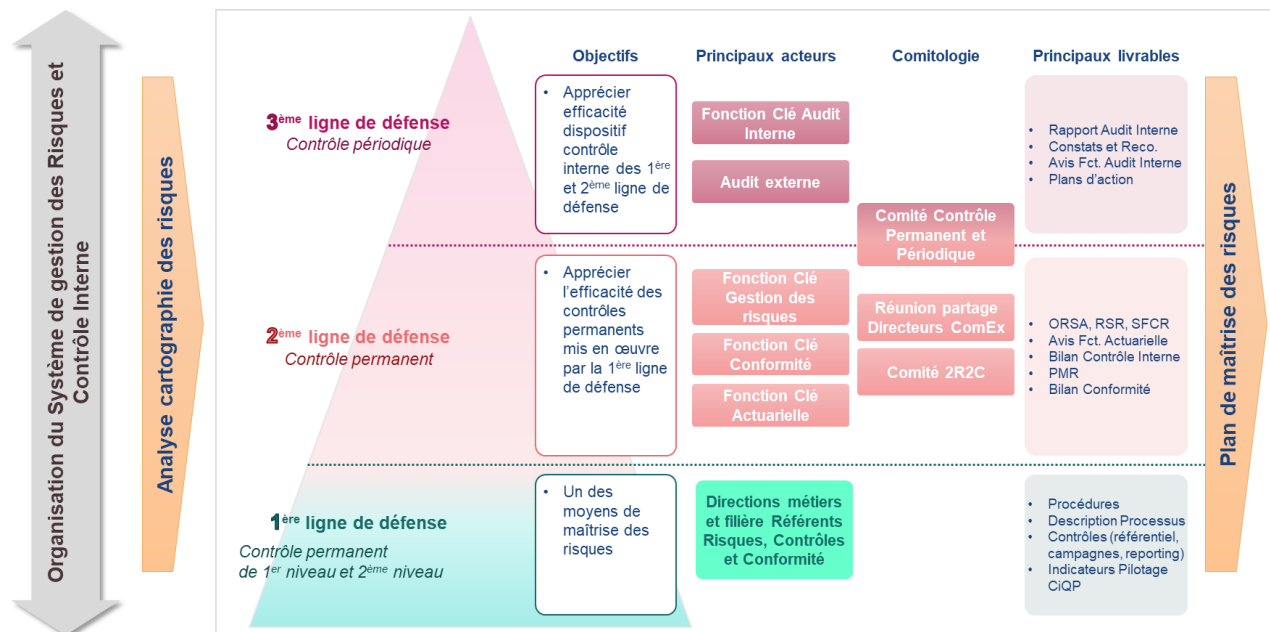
Organisation du Système de gestion des Risques et Contrôle Interne

Analyse cartographie des risques

| | Objectifs | Principaux acteurs | Comitologie | Principaux livrables |
|---|---|---|---|---|
| 3ème ligne de défense *Contrôle périodique* | • Apprécier efficacité dispositif contrôle interne des 1ère et 2ème ligne de défense | Fonction Clé Audit Interne; Audit externe | Comité Contrôle Permanent et Périodique | • Rapport Audit Interne • Constats et Reco. • Avis Fct. Audit Interne • Plans d'action |
| 2ème ligne de défense *Contrôle permanent* | • Apprécier l'efficacité des contrôles permanents mis en œuvre par la 1ère ligne de défense | Fonction Clé Gestion des risques; Fonction Clé Conformité; Fonction Clé Actuarielle | Réunion partage Directeurs ComEx; Comité 2R2C | • ORSA, RSR, SFCR • Avis Fct. Actuarielle • Bilan Contrôle Interne • PMR • Bilan Conformité |
| 1ère ligne de défense *Contrôle permanent de 1er niveau et 2ème niveau* | • Un des moyens de maîtrise des risques | Directions métiers et filière Référents Risques, Contrôles et Conformité | | • Procédures • Description Processus • Contrôles (référentiel, campagnes, reporting) • Indicateurs Pilotage CiQP |

Plan de maîtrise des risques